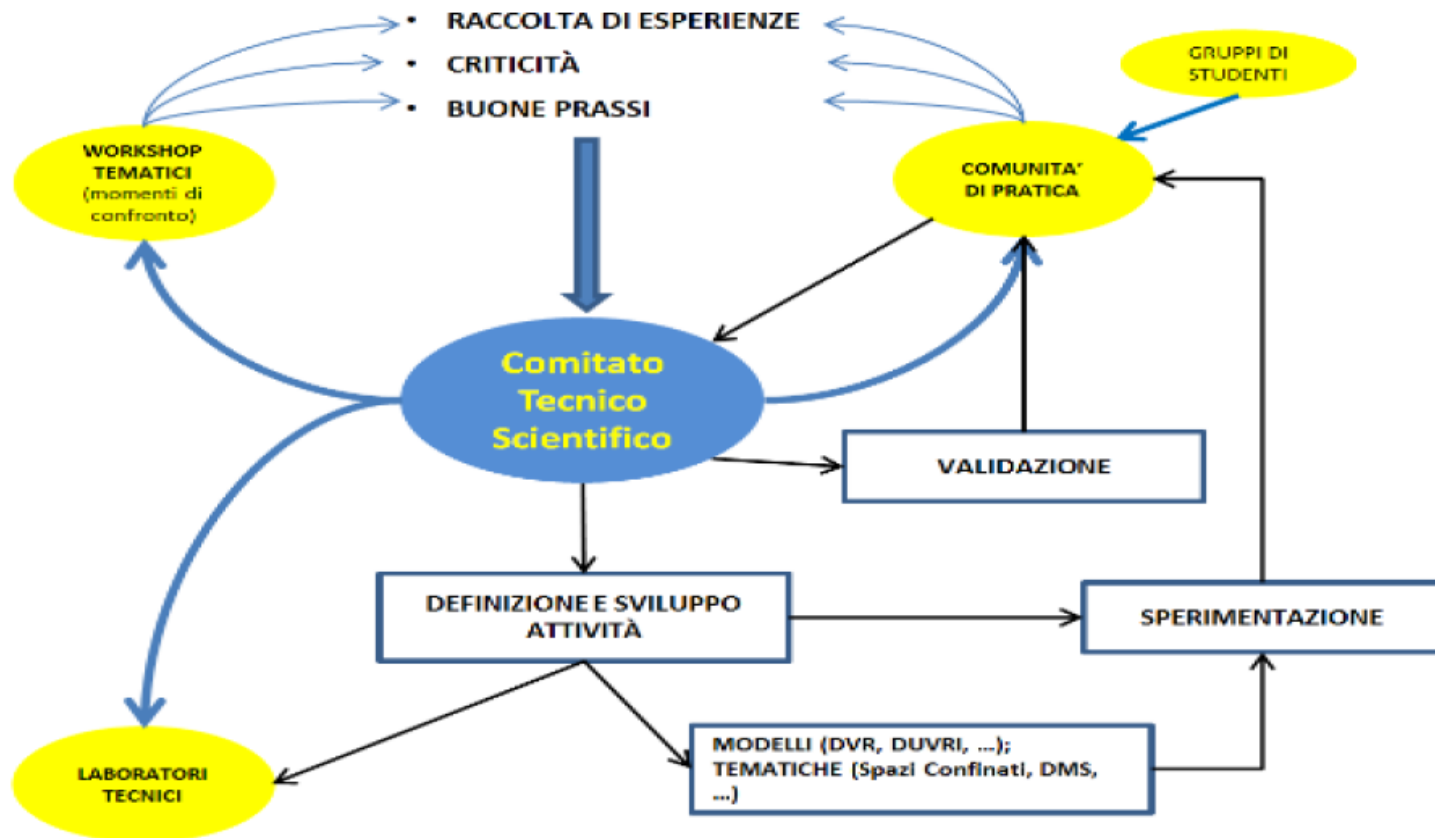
• RACCOLTA DI ESPERIENZE
• CRITICITÀ
• BUONE PRASSI

GRUPPI DI STUDENTI

WORKSHOP TEMATICI (momenti di confronto)

COMUNITA' DI PRATICA

Comitato Tecnico Scientifico

VALIDAZIONE

DEFINIZIONE E SVILUPPO ATTIVITÀ

SPERIMENTAZIONE

LABORATORI TECNICI

MODELLI (DVR, DUVRI, ...); TEMATICHE (Spazi Confinati, DMS, ...)